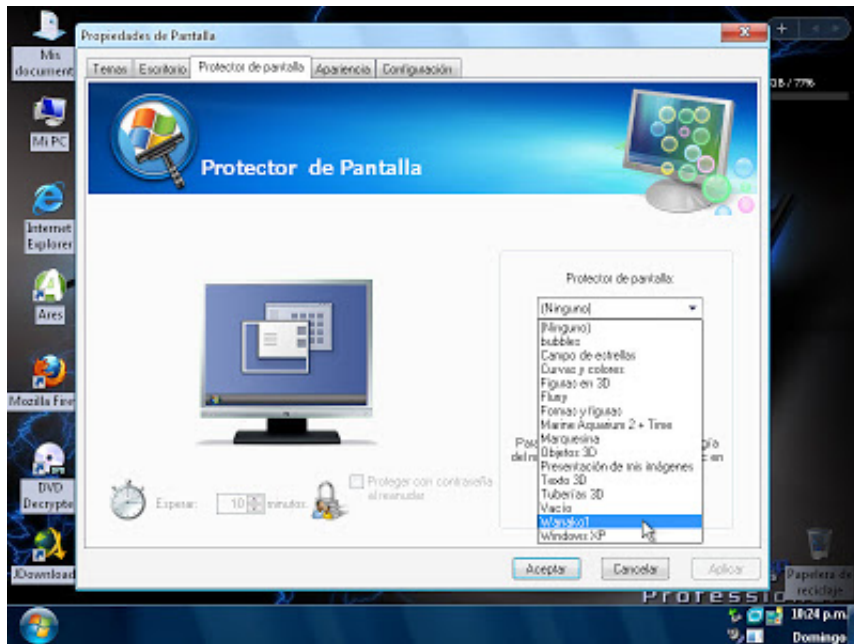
Mis document

Mi PC

Internet Explorer

Ares

Mozilla Fire

DVD Decrypte

JDownload

Propiedades de Pantalla

Temas | Escritorio | Protector de pantalla | Apariencia | Configuración

Protector de Pantalla

Esperar: 10 minutos

Proteger con contraseña al reanudar

Protector de pantalla:

(Ninguno)

(Ninguno)
bubbles
Campo de estrellas
Curvas y colores
Figuras en 3D
Flurry
Formas y figuras
Marine Aquarium 2 + Time
Marquesina
Objetos 3D
Presentación de mis imágenes
Texto 3D
Tuberías 3D
Vacío
Wangko1
Windows XP

Pas
del m

gía
en

Aceptar | Cancelar | Aplicar

GB / 77%

Papelera de reciclaje

Professi

10:24 p.m.
Domingo